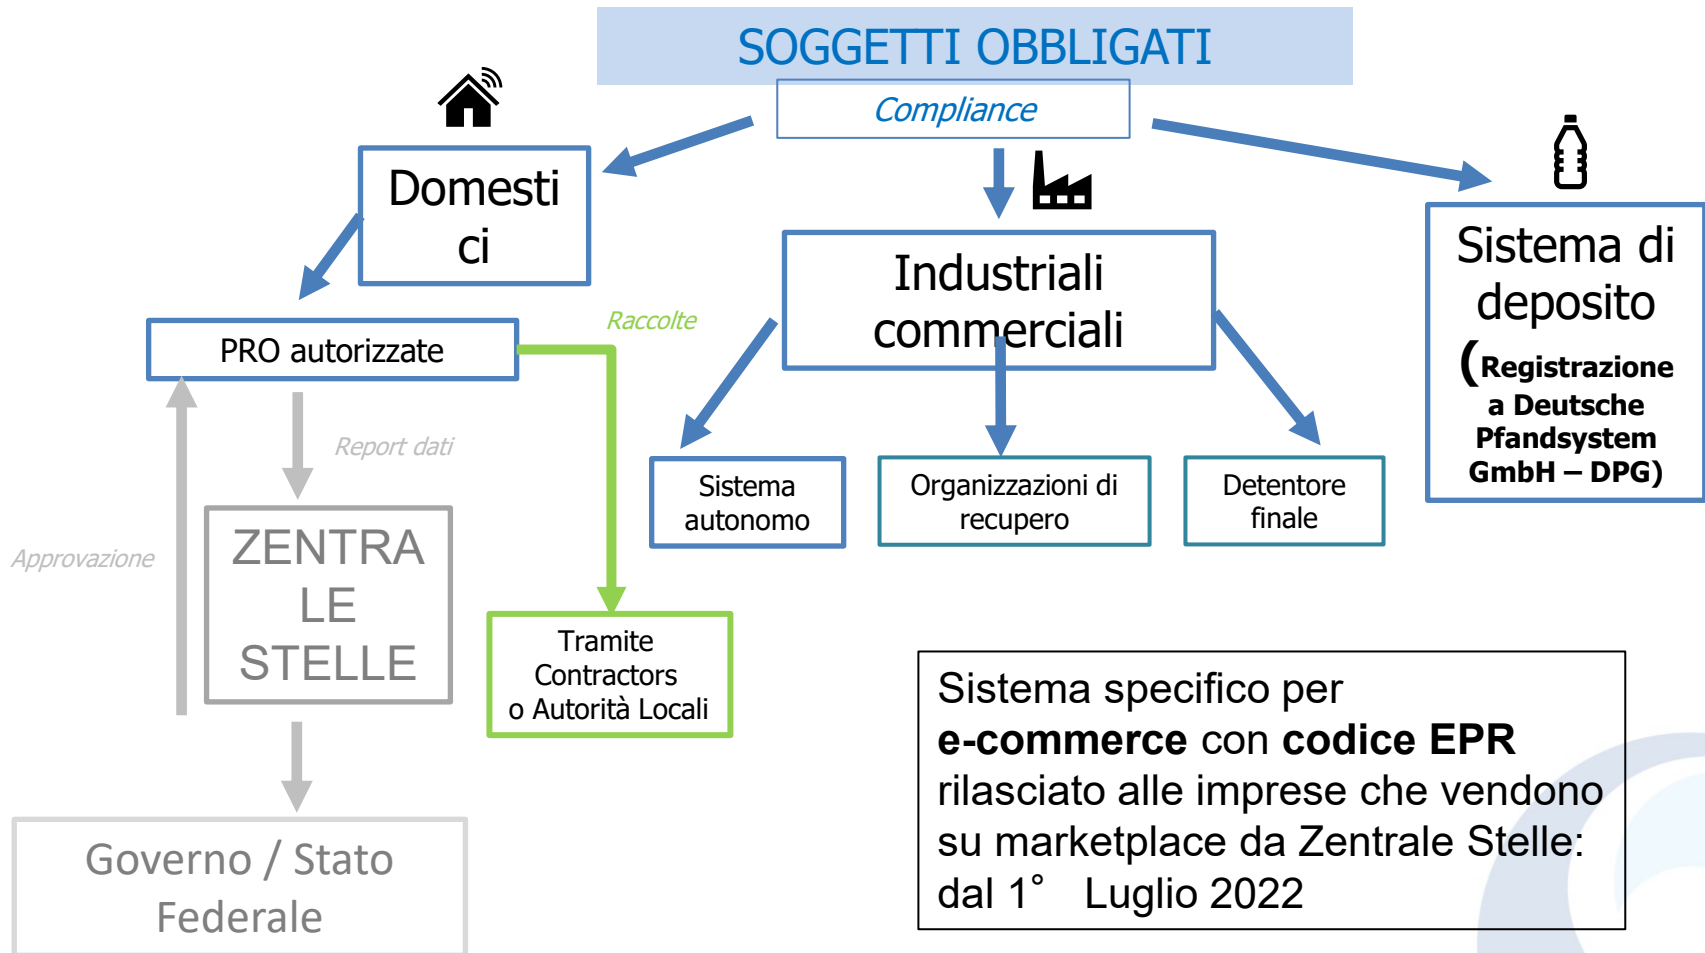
SOGGETTI OBBLIGATI

Compliance

Domestici

Industriali commerciali

Sistema di deposito (Registrazione a Deutsche Pfandsystem GmbH – DPG)

PRO autorizzate

Raccolte

Report dati

Approvazione

ZENTRALE STELLE

Tramite Contractors o Autorità Locali

Sistema autonomo

Organizzazioni di recupero

Detentore finale

Governo / Stato Federale

Sistema specifico per **e-commerce** con **codice EPR** rilasciato alle imprese che vendono su marketplace da Zentrale Stelle: dal 1° Luglio 2022